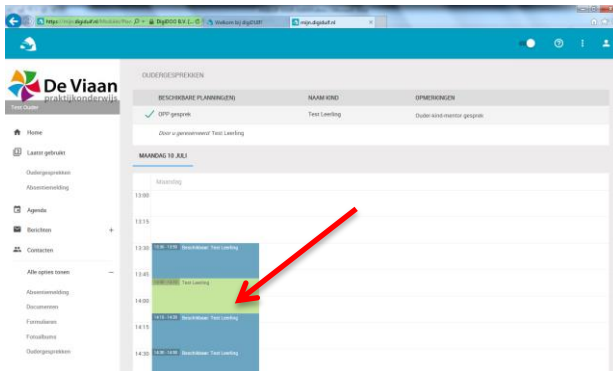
https://mijn.digiduif.nl/Modules/Plan DigiDOO B.V. [...] Welkom bij DigiDUIF! mijn.digiduif.nl

De Viaan praktijkonderwijs

Test Ouder

Home

Laatst gebruikt

Oudergesprekken

Absentiemelding

Agenda

Berichten

Contacten

Alle opties tonen

Absentiemelding

Documenten

Formulieren

Fotoalbums

Oudergesprekken

OUDERGESPREKKEN

| BESCHIKBARE PLANNING(EN) | NAAM KIND | OPMERKINGEN |
|---|---|---|
| DPP gesprek | Test Leerling | Ouder-kind-mentor gesprek |

Door u gereserveerd: Test Leerling

MAANDAG 10 JULI

Maandag

13:00

13:15

13:30 13:30 - 13:45 Beschikbaar: Test Leerling

13:45

14:00 13:45 - 14:00 Test Leerling

14:15 14:15 - 14:30 Beschikbaar: Test Leerling

14:30 14:30 - 14:45 Beschikbaar: Test Leerling